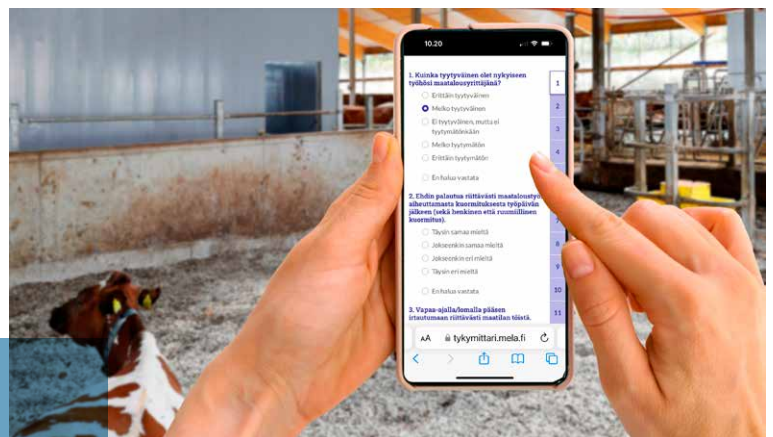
10.20

1. Kuinka tyytyväinen olet nykyiseen työhösi maatalousyrittäjänä?

Erittäin tyytyväinen

Melko tyytyväinen

Ei tyytyväinen, mutta ei tyytymätönkään

Melko tyytymätön

Erittäin tyytymätön

En halua vastata

2. Ehdin palautua riittävästi maatalousty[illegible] aiheuttamasta kuormituksesta työpäivän jälkeen (sekä henkinen että ruumiillinen kuormitus).

Täysin samaa mieltä

Jokseenkin samaa mieltä

Jokseenkin eri mieltä

Täysin eri mieltä

En halua vastata

3. Vapaa-ajalla/lomalla pääsen irrottautumaan riittävästi maatilan töistä.

1
2
3
4
5
6
7
8
9
10
11

AA tykymittari.mela.fi